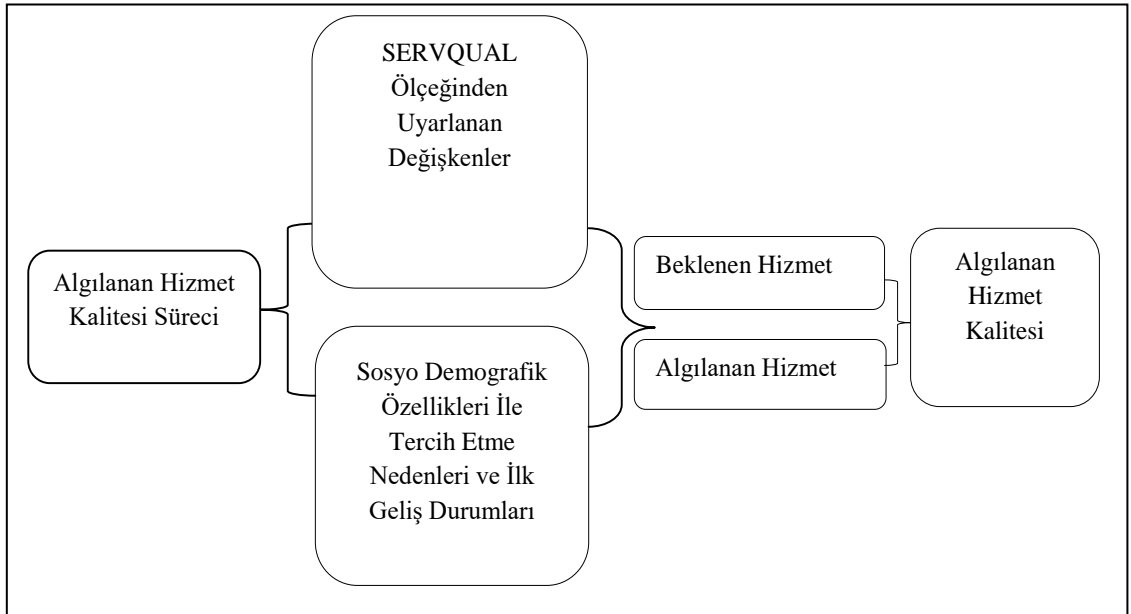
SERVQUAL Ölçeğinden Uyarlanan Değişkenler

Algılanan Hizmet Kalitesi Süreci

Sosyo Demografik Özellikleri İle Tercih Etme Nedenleri ve İlk Geliş Durumları

Beklenen Hizmet

Algılanan Hizmet

Algılanan Hizmet Kalitesi